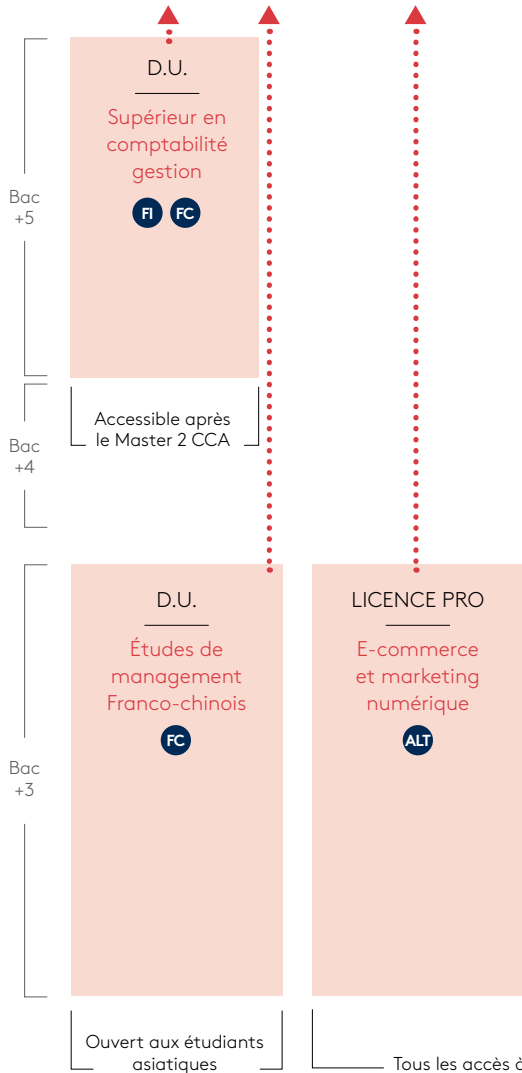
D.U.

Supérieur en comptabilité gestion

FI FC

Bac +5

Accessible après le Master 2 CCA

Bac +4

D.U.

Études de management Franco-chinois

FC

LICENCE PRO

E-commerce et marketing numérique

ALT

Bac +3

Ouvert aux étudiants asiatiques

Tous les accès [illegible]